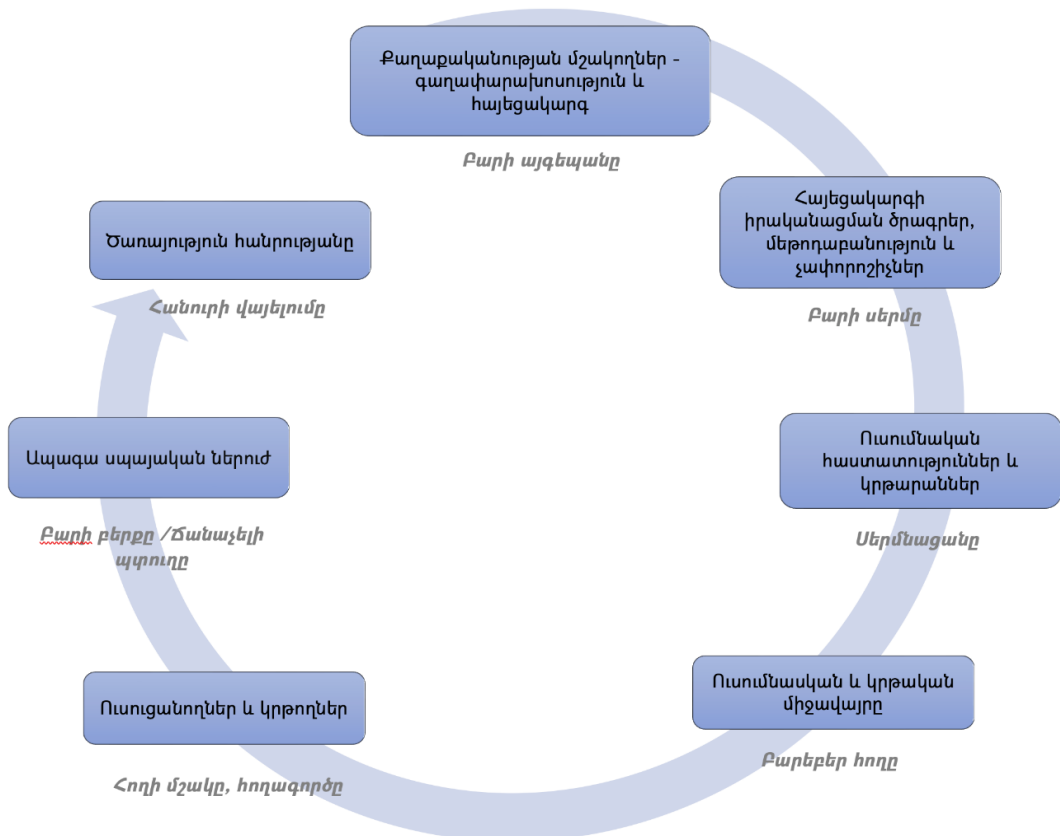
Քաղաքականության մշակողներ - գաղափարախոսություն և հայեցակարգ

Բարի այգեպանը

Հայեցակարգի իրականացման ծրագրեր, մեթոդաբանություն և չափորոշիչներ

Բարի սերմը

Ուսումնական հաստատություններ և կրթարաններ

Սերմնացանը

Ուսումնասական և կրթական միջավայրը

Բարեբեր հողը

Ուսուցանողներ և կրթողներ

Հողի մշակը, հողագործը

Ապագա սպայական ներուժ

Բարի բերքը /Ճանաչելի պտուղը

Ծառայություն հանրությանը

Հանուրի վայելումը